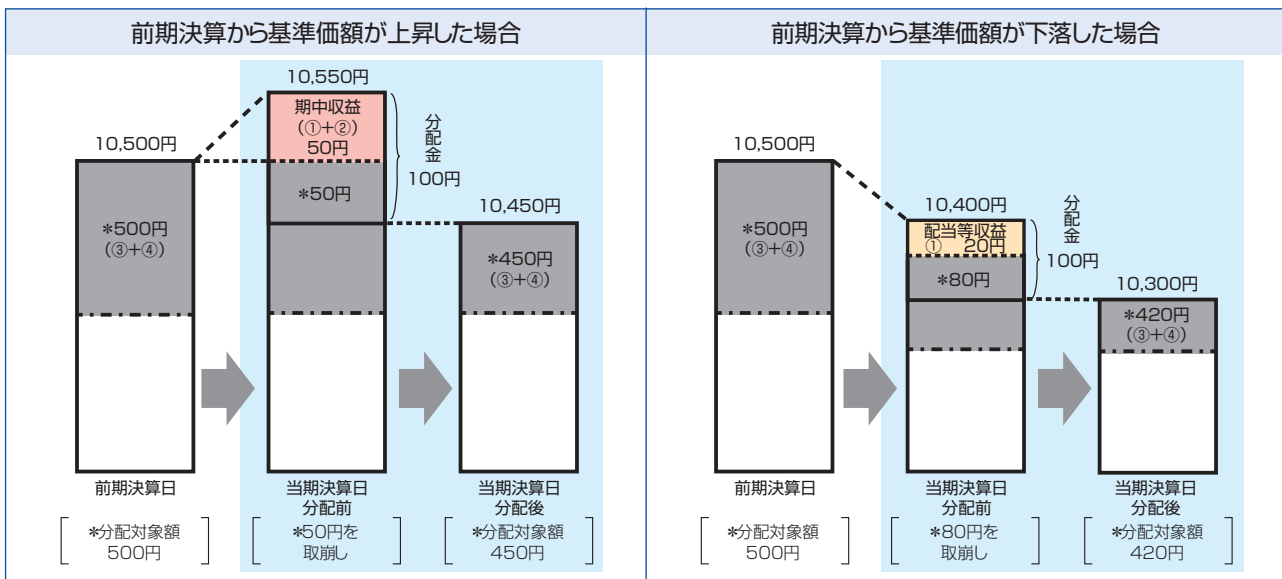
前期決算から基準価額が上昇した場合

10,500円

*500円
(③+④)

前期決算日

*分配対象額
500円

10,550円

期中収益
(①+②)
50円

*50円

分配金
100円

当期決算日
分配前

*50円を
取崩し

10,450円

*450円
(③+④)

当期決算日
分配後

*分配対象額
450円

前期決算から基準価額が下落した場合

10,500円

*500円
(③+④)

前期決算日

*分配対象額
500円

10,400円

配当等収益
① 20円

*80円

分配金
100円

当期決算日
分配前

*80円を
取崩し

10,300円

*420円
(③+④)

当期決算日
分配後

*分配対象額
420円